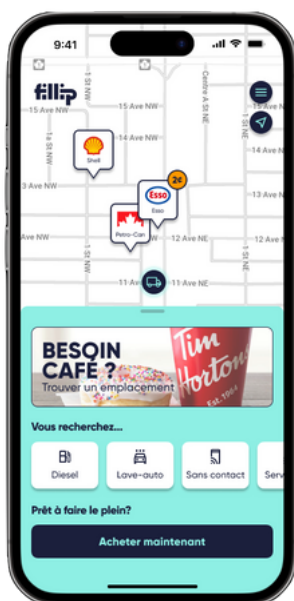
9:41

fillip

15 Ave NW
15 Ave NE
14 Ave NE
13 Ave NE
12 Ave NE
3 Ave NW
Ave NW
11 Ave
1 St NW
3 St NW
5 St NW
1 St NE
Centre A St NE
4 St NE
5 St NE

Shell
Esso
2¢
Petro-Can

BESOIN CAFÉ ?
Trouver un emplacement
Tim Hortons
Est. 1964

Vous recherchez...
Diesel
Lave-auto
Sans contact
Serv

Prêt à faire le plein?
Acheter maintenant